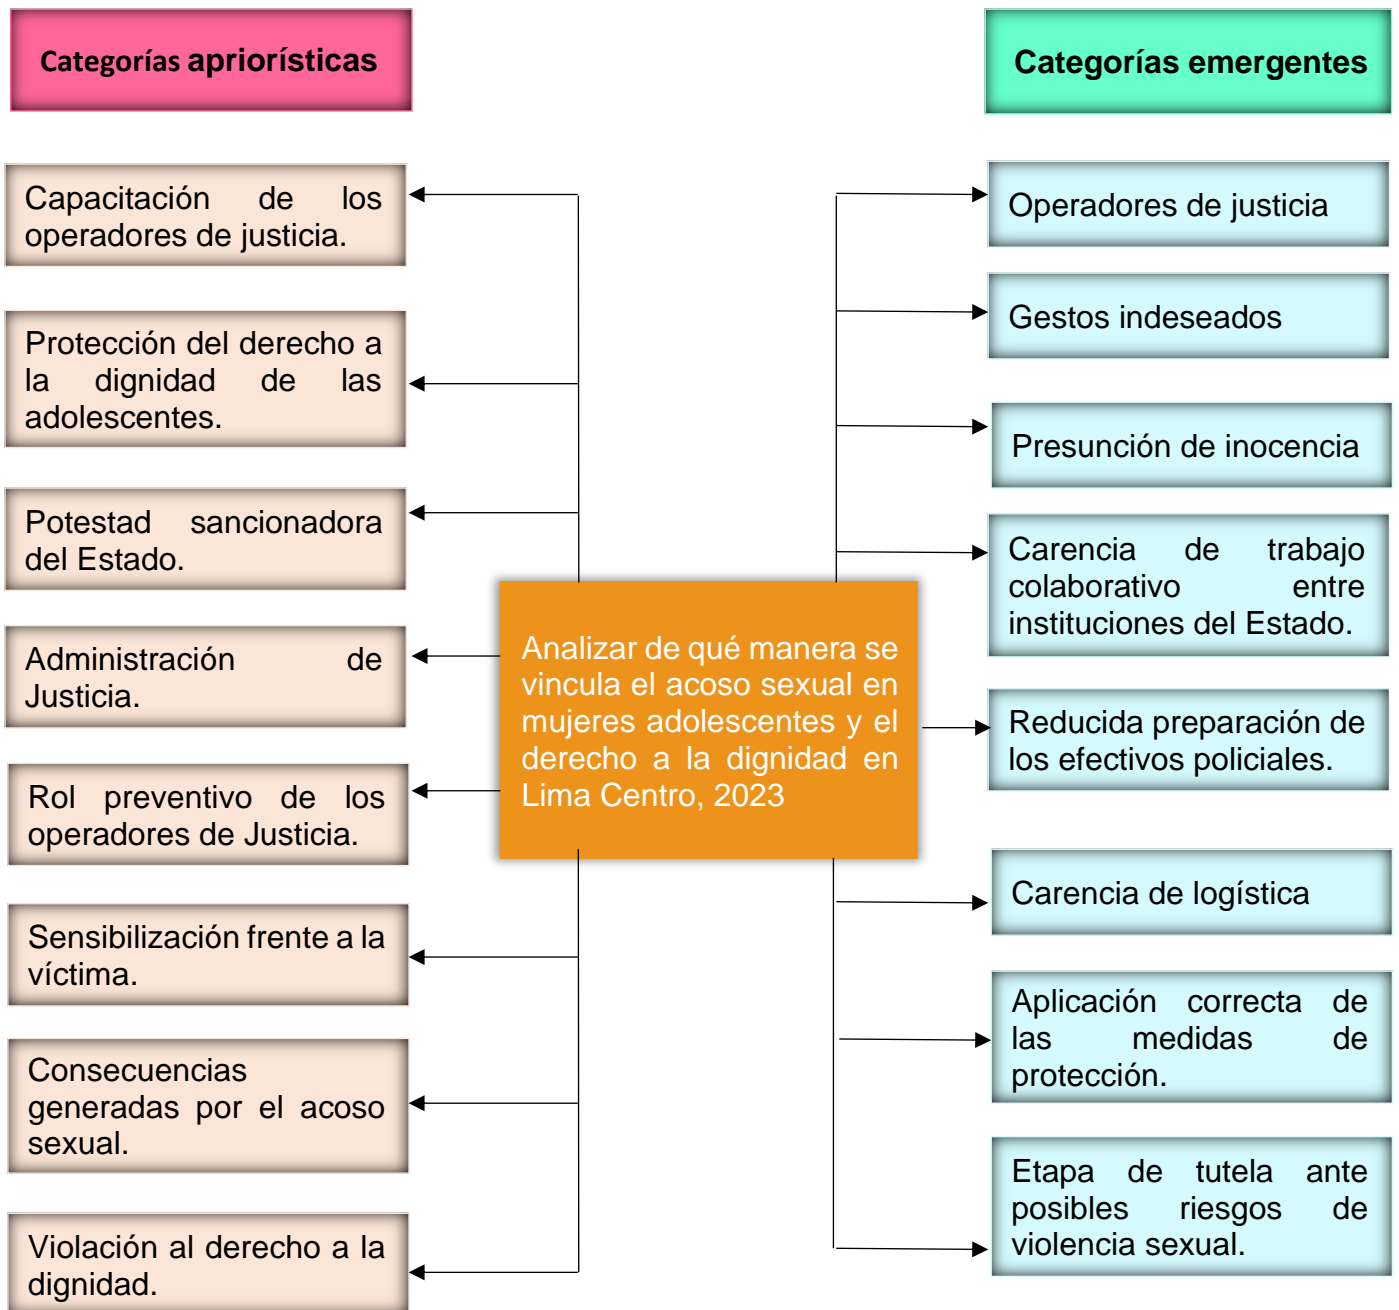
Categorías apriorísticas

Categorías emergentes

Capacitación de los operadores de justicia.

Protección del derecho a la dignidad de las adolescentes.

Potestad sancionadora del Estado.

Administración de Justicia.

Rol preventivo de los operadores de Justicia.

Sensibilización frente a la víctima.

Consecuencias generadas por el acoso sexual.

Violación al derecho a la dignidad.

Analizar de qué manera se vincula el acoso sexual en mujeres adolescentes y el derecho a la dignidad en Lima Centro, 2023

Operadores de justicia

Gestos indeseados

Presunción de inocencia

Carencia de trabajo colaborativo entre instituciones del Estado.

Reducida preparación de los efectivos policiales.

Carencia de logística

Aplicación correcta de las medidas de protección.

Etapa de tutela ante posibles riesgos de violencia sexual.